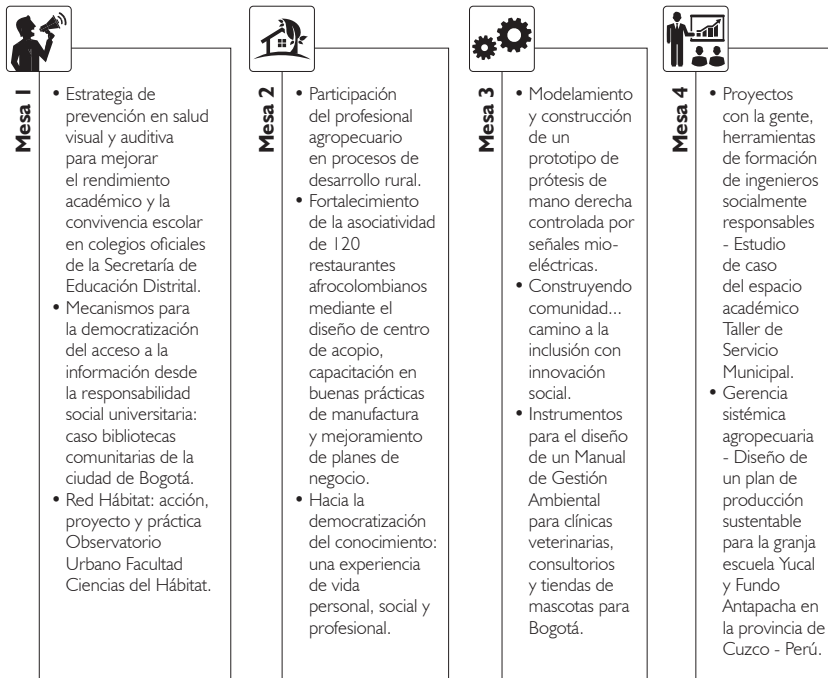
Mesa 1

• Estrategia de prevención en salud visual y auditiva para mejorar el rendimiento académico y la convivencia escolar en colegios oficiales de la Secretaría de Educación Distrital.
• Mecanismos para la democratización del acceso a la información desde la responsabilidad social universitaria: caso bibliotecas comunitarias de la ciudad de Bogotá.
• Red Hábitat: acción, proyecto y práctica Observatorio Urbano Facultad Ciencias del Hábitat.

Mesa 2

• Participación del profesional agropecuario en procesos de desarrollo rural.
• Fortalecimiento de la asociatividad de 120 restaurantes afrocolombianos mediante el diseño de centro de acopio, capacitación en buenas prácticas de manufactura y mejoramiento de planes de negocio.
• Hacia la democratización del conocimiento: una experiencia de vida personal, social y profesional.

Mesa 3

• Modelamiento y construcción de un prototipo de prótesis de mano derecha controlada por señales mioeléctricas.
• Construyendo comunidad... camino a la inclusión con innovación social.
• Instrumentos para el diseño de un Manual de Gestión Ambiental para clínicas veterinarias, consultorios y tiendas de mascotas para Bogotá.

Mesa 4

• Proyectos con la gente, herramientas de formación de ingenieros socialmente responsables - Estudio de caso del espacio académico Taller de Servicio Municipal.
• Gerencia sistémica agropecuaria - Diseño de un plan de producción sustentable para la granja escuela Yucal y Fundo Antapacha en la provincia de Cuzco - Perú.